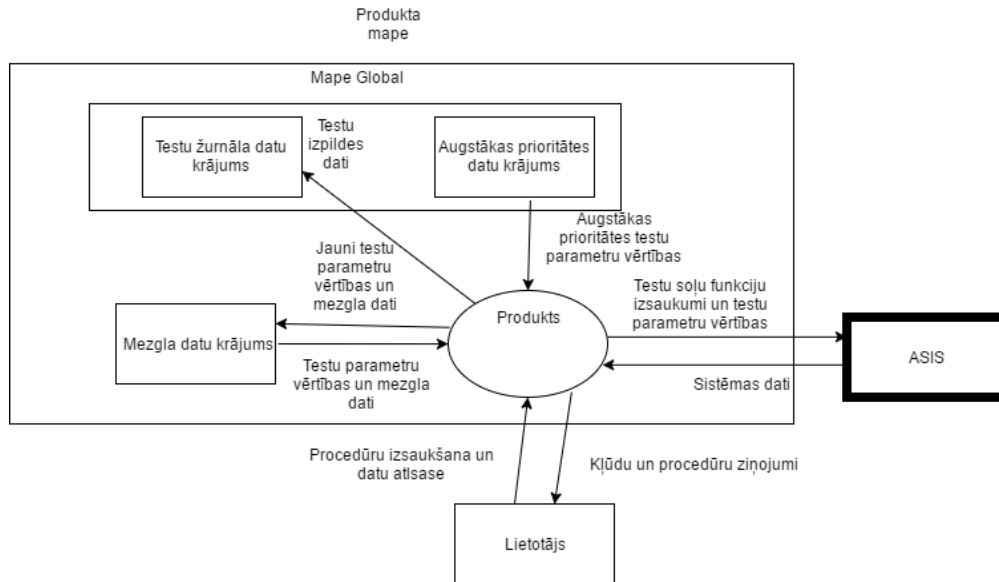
Produkta mape

Mape Global

Testu žurnāla datu krājums

Testu izpildes dati

Augstākas prioritātes datu krājums

Augstākas prioritātes testu parametru vērtības

Jauni testu parametru vērtības un mezgla dati

Produkts

Testu soļu funkciju izsaukumi un testu parametru vērtības

Mezgla datu krājums

Testu parametru vērtības un mezgla dati

ASIS

Sistēmas dati

Procedūru izsaukšana un datu atlsase

Kļūdu un procedūru ziņojumi

Lietotājs